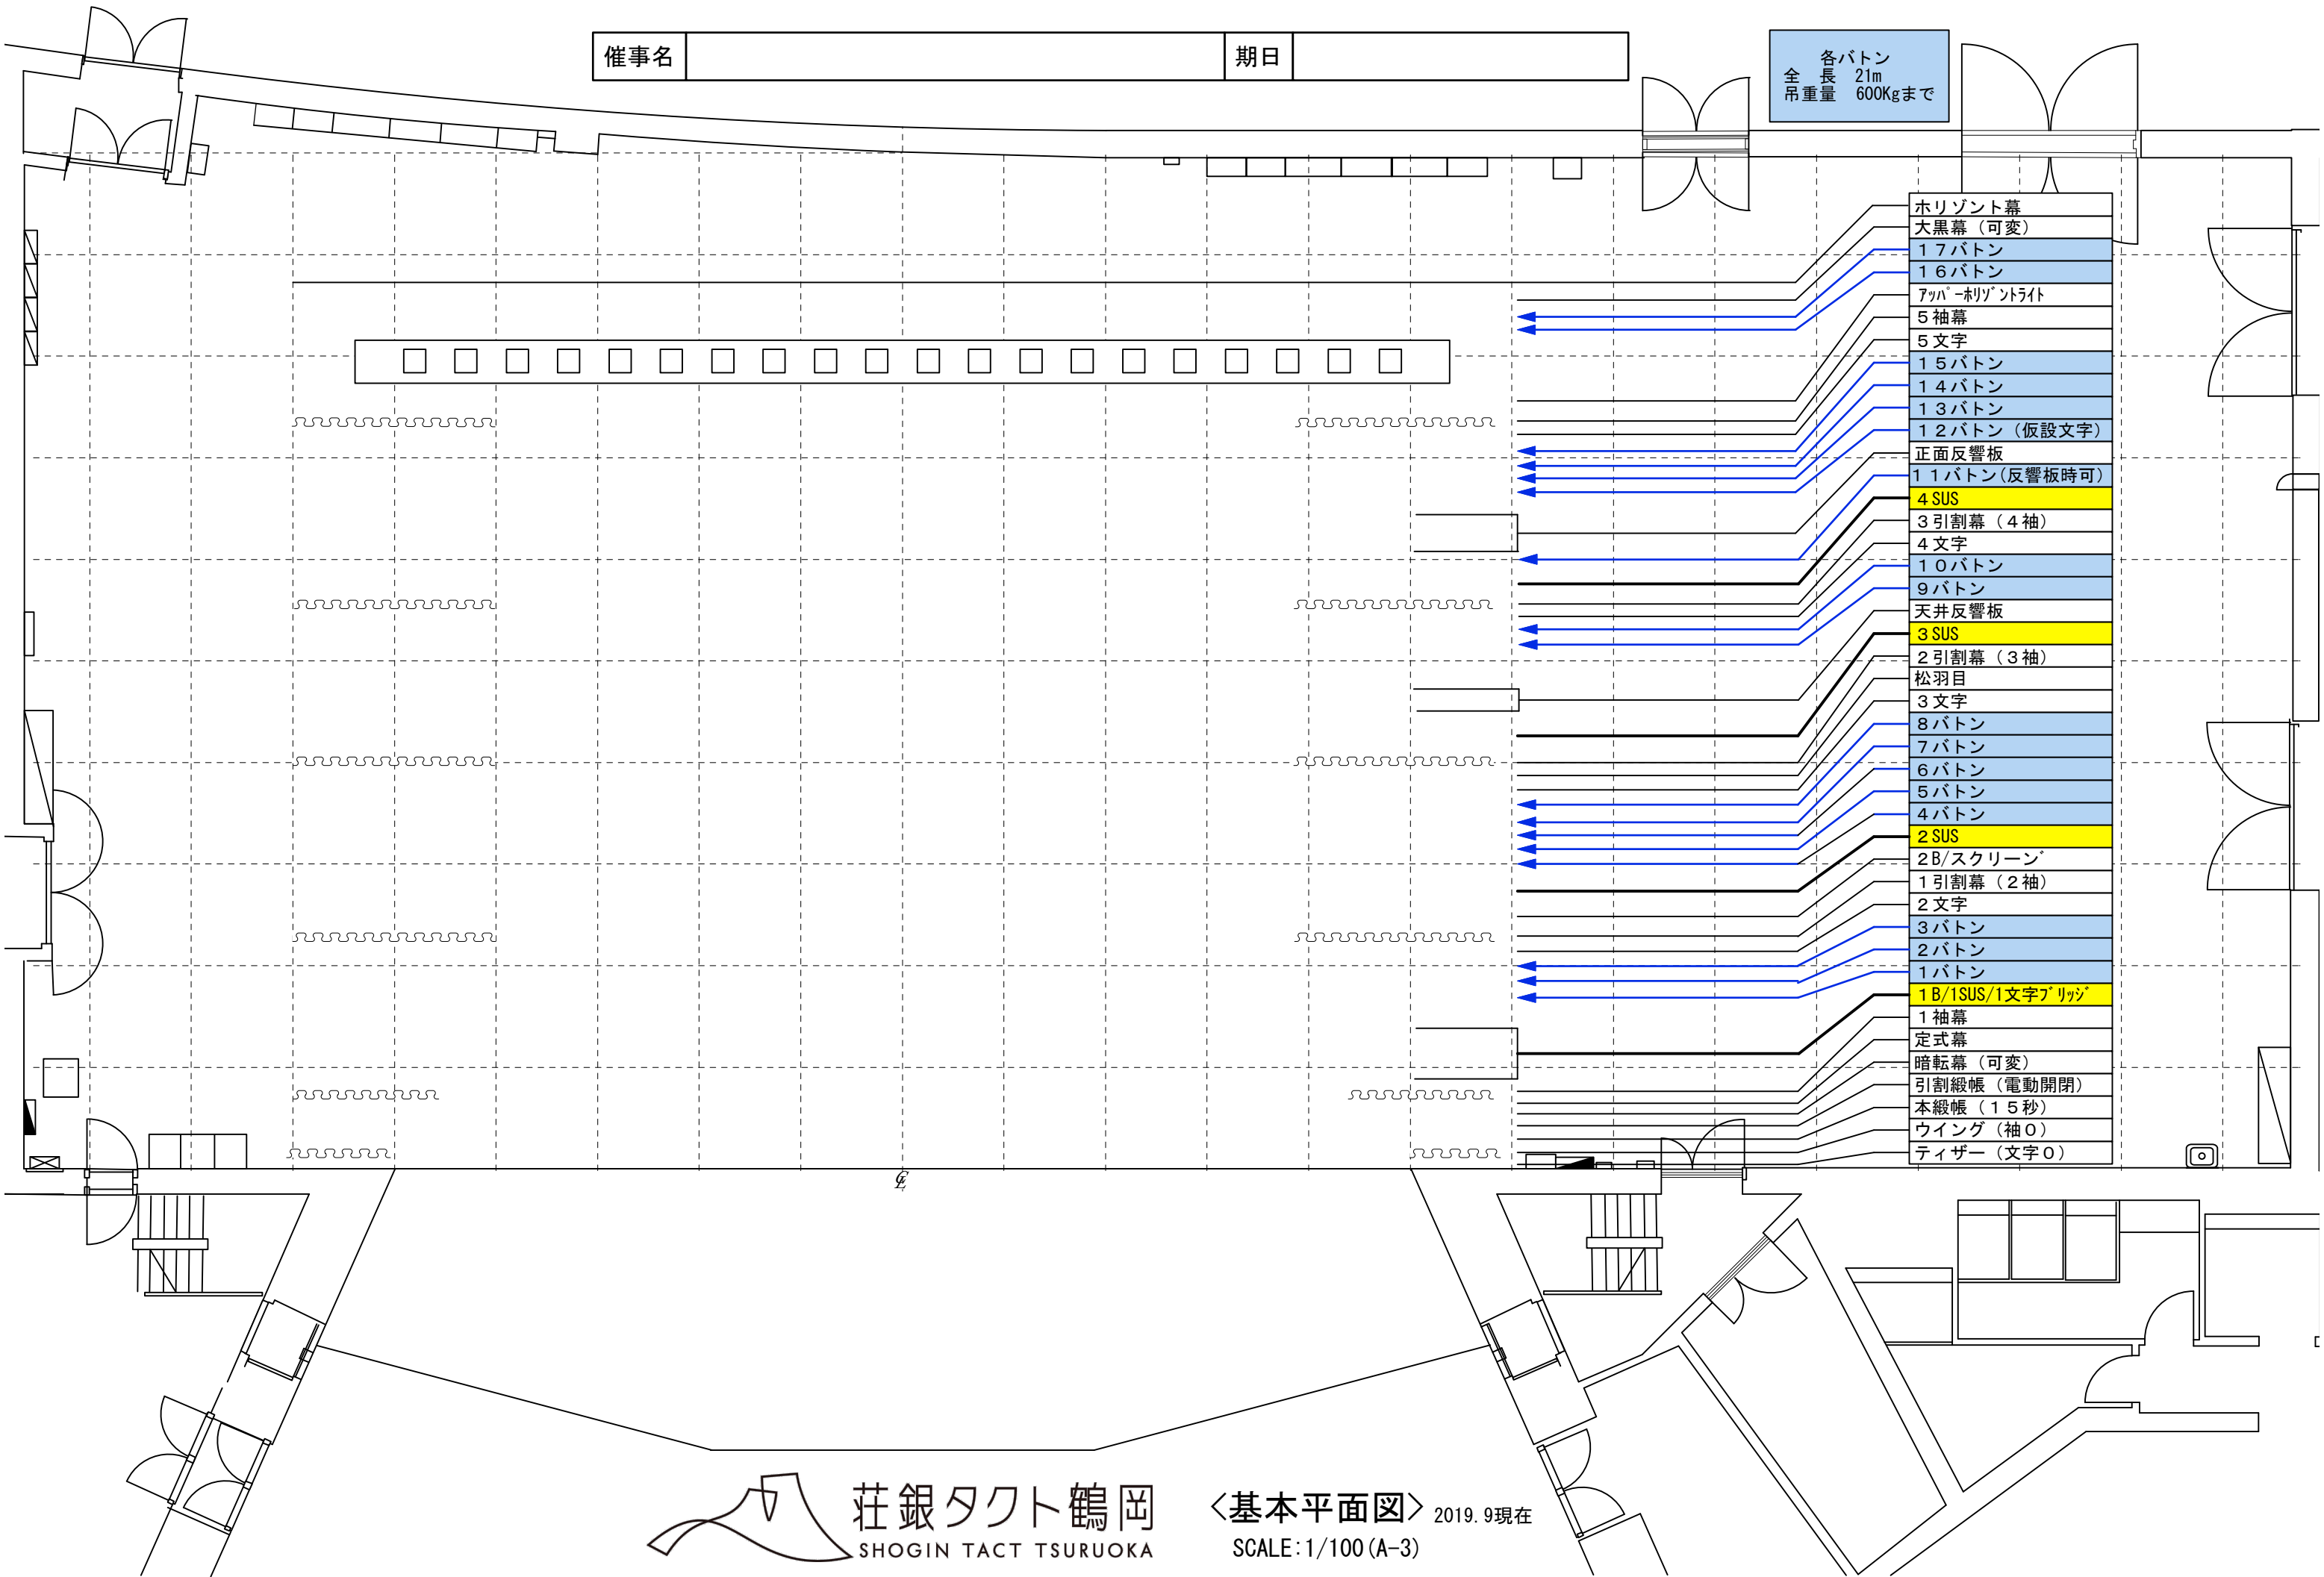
| 催事名 | | 期日 | |
|---|---|---|---|

各バトン
全　長　21m
吊重量　600Kgまで

ホリゾント幕
大黒幕（可変）
１７バトン
１６バトン
ｱｯﾊﾟｰﾎﾘｿﾞﾝﾄﾗｲﾄ
５袖幕
５文字
１５バトン
１４バトン
１３バトン
１２バトン（仮設文字）
正面反響板
１１バトン(反響板時可)
４SUS
３引割幕（４袖）
４文字
１０バトン
９バトン
天井反響板
３SUS
２引割幕（３袖）
松羽目
３文字
８バトン
７バトン
６バトン
５バトン
４バトン
２SUS
２B/スクリーン゛
１引割幕（２袖）
２文字
３バトン
２バトン
１バトン
１B/1SUS/1文字ﾌﾞﾘｯｼﾞ
１袖幕
定式幕
暗転幕（可変）
引割緞帳（電動開閉）
本緞帳（１５秒）
ウイング（袖０）
ティザー（文字０）

℄

荘銀タクト鶴岡
SHOGIN TACT TSURUOKA

〈基本平面図〉 2019. 9現在
SCALE:1/100(A-3)